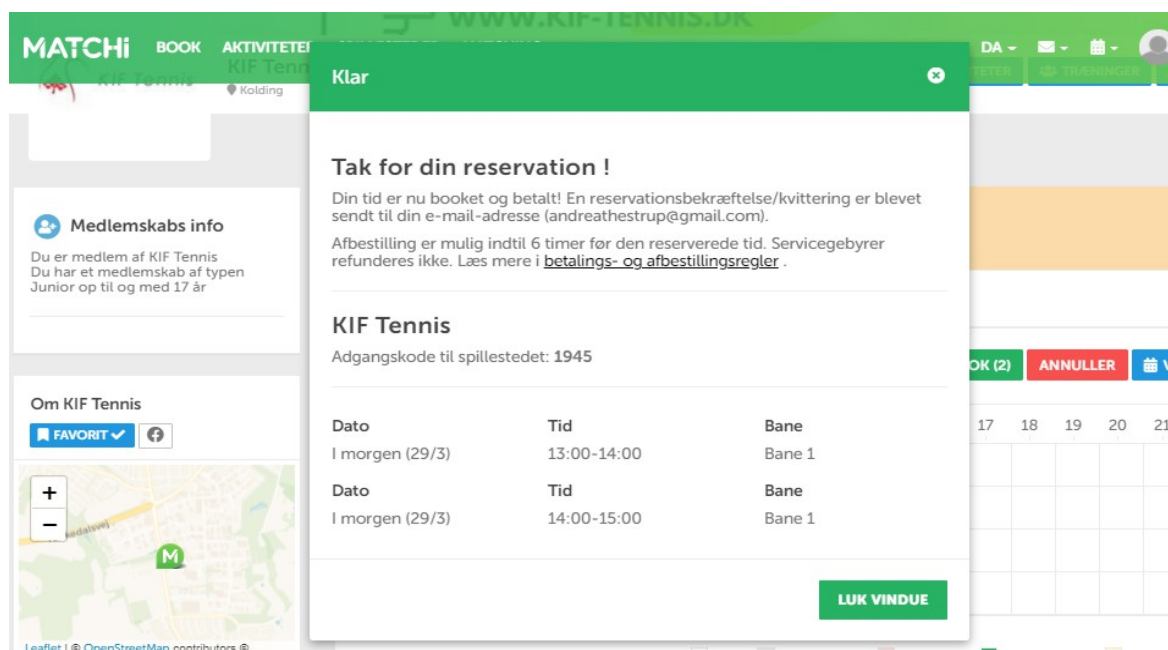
WWW.KIF-TENNIS.DK

MATCHi BOOK AKTIVITETER

DA

KIF Tennis

Kolding

TRÆNINGER

Medlemskabs info

Du er medlem af KIF Tennis
Du har et medlemskab af typen Junior op til og med 17 år

Om KIF Tennis

FAVORIT

Leaflet | © OpenStreetMap contributors ©

Klar

Tak for din reservation !

Din tid er nu booket og betalt! En reservationsbekræftelse/kvittering er blevet sendt til din e-mail-adresse (andreathestrup@gmail.com).

Afbestilling er mulig indtil 6 timer før den reserverede tid. Servicegebyrer refunderes ikke. Læs mere i betalings- og afbestillingsregler .

KIF Tennis

Adgangskode til spillestedet: 1945

| Dato | Tid | Bane |
|---|---|---|
| I morgen (29/3) | 13:00-14:00 | Bane 1 |
| Dato | Tid | Bane |
| I morgen (29/3) | 14:00-15:00 | Bane 1 |

LUK VINDUE

OK (2) ANNULLER

17 18 19 20 21